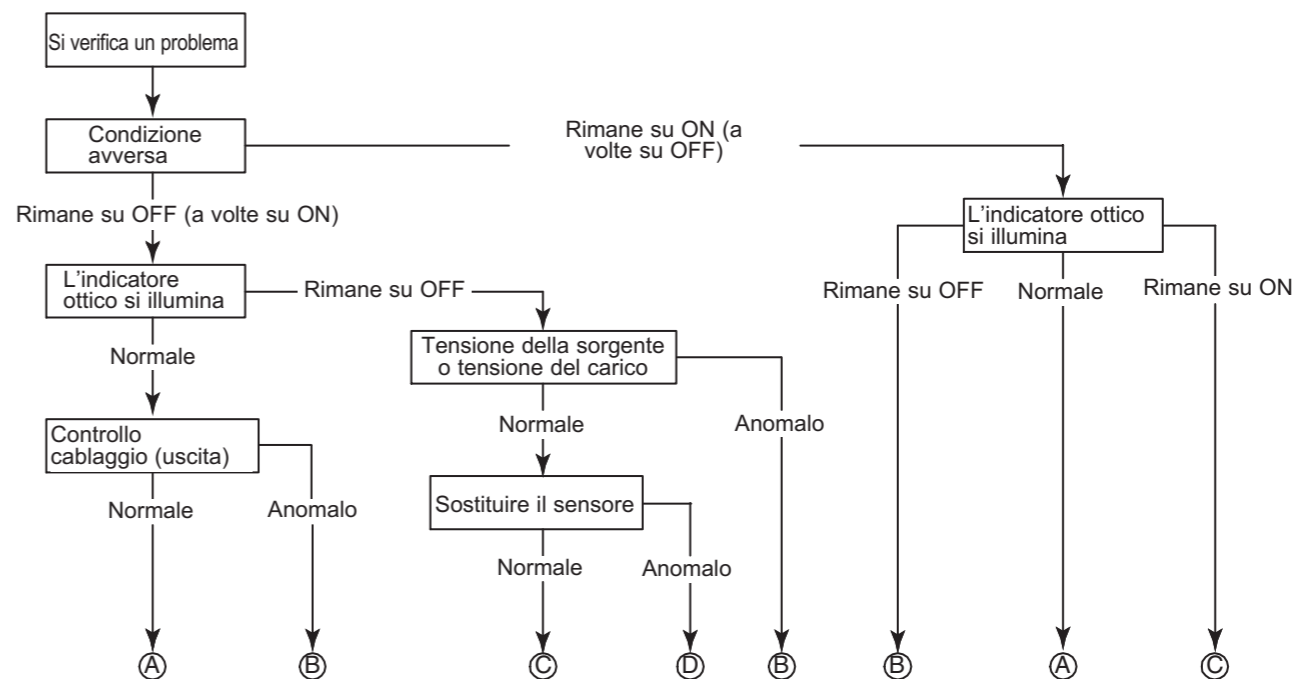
Si verifica un problema

Condizione avversa

Rimane su ON (a volte su OFF)

Rimane su OFF (a volte su ON)

L'indicatore ottico si illumina

Rimane su OFF

Normale

Tensione della sorgente o tensione del carico

Controllo cablaggio (uscita)

Normale

Anomalo

Anomalo

Sostituire il sensore

Normale

Anomalo

Normale

Anomalo

L'indicatore ottico si illumina

Rimane su OFF

Normale

Rimane su ON

Ⓐ Ⓑ Ⓒ Ⓓ Ⓑ Ⓑ Ⓐ Ⓒ